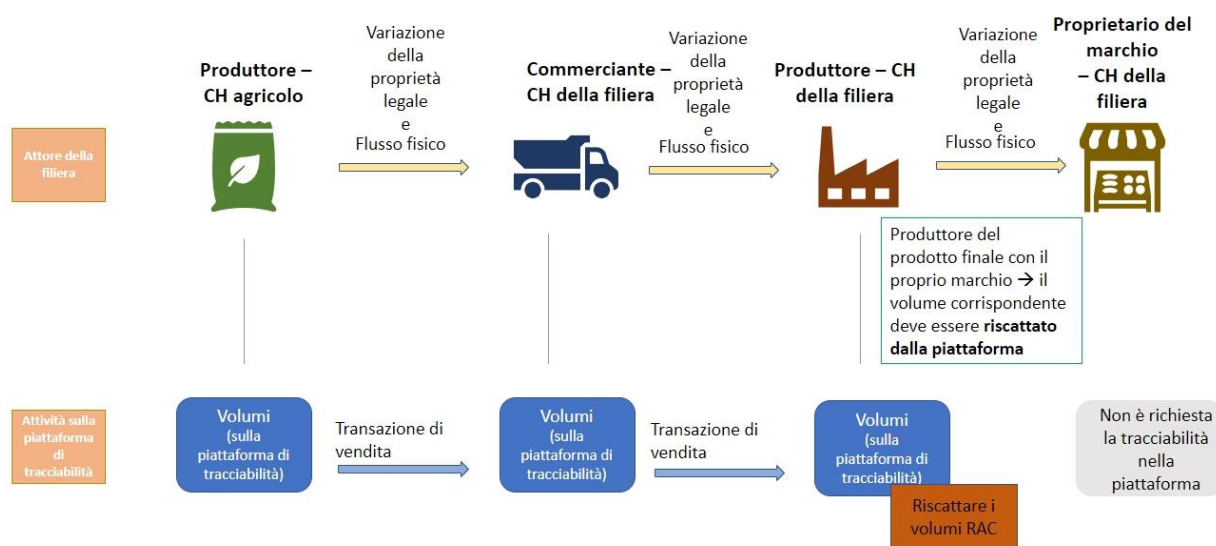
Attore della filiera

Produttore – CH agricolo

Variazione della proprietà legale e Flusso fisico

Commerciante – CH della filiera

Variazione della proprietà legale e Flusso fisico

Produttore – CH della filiera

Variazione della proprietà legale e Flusso fisico

Proprietario del marchio – CH della filiera

Produttore del prodotto finale con il proprio marchio → il volume corrispondente deve essere **riscattato dalla piattaforma**

Attività sulla piattaforma di tracciabilità

Volumi (sulla piattaforma di tracciabilità)

Transazione di vendita

Volumi (sulla piattaforma di tracciabilità)

Transazione di vendita

Volumi (sulla piattaforma di tracciabilità)

Riscattare i volumi RAC

Non è richiesta la tracciabilità nella piattaforma